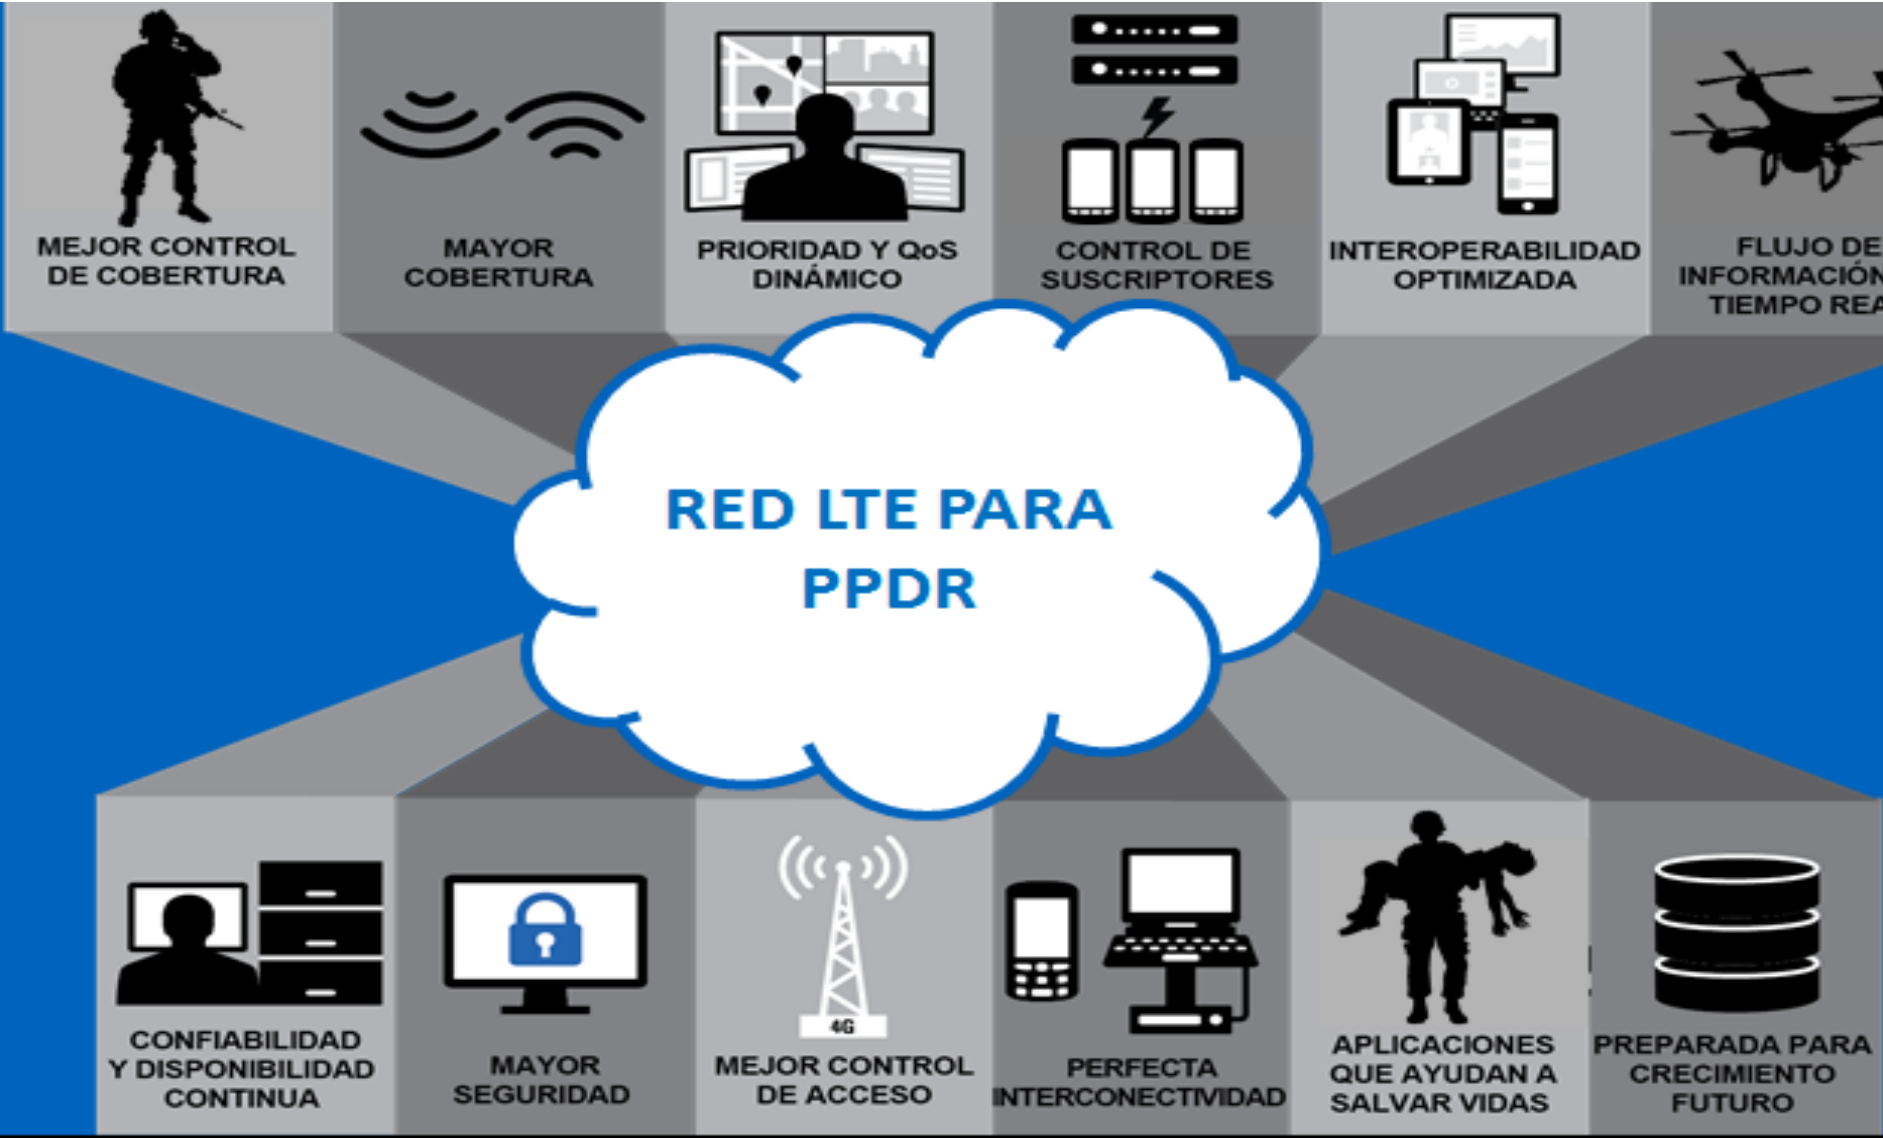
MEJOR CONTROL DE COBERTURA

MAYOR COBERTURA

PRIORIDAD Y QoS DINÁMICO

CONTROL DE SUSCRIPTORES

INTEROPERABILIDAD OPTIMIZADA

FLUJO DE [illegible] INFORMACIÓN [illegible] TIEMPO REA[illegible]

RED LTE PARA PPDR

CONFIABILIDAD Y DISPONIBILIDAD CONTINUA

MAYOR SEGURIDAD

4G

MEJOR CONTROL DE ACCESO

PERFECTA INTERCONECTIVIDAD

APLICACIONES QUE AYUDAN A SALVAR VIDAS

PREPARADA PARA CRECIMIENTO FUTURO